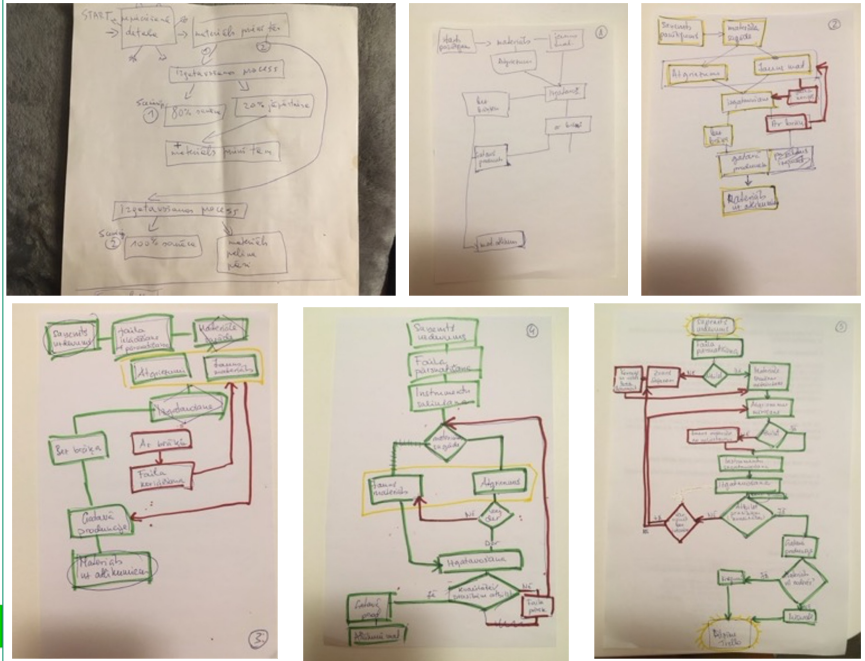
START
Pasaušanas detaļa
materiāls pieder fēr
①
②
Izgatavošanas process
Fāzes
①
80% sagatave
20% pārskata
+
materiāls pieder fēr
Izgatavošanas process
②
100% sagatave
materiāls aukli pieder

①
Detaļ pasūtījums
materiāls
Jauns dizai.
Algoritmu
Izgatavo
Bez brāķa
Ar brāķi
Gatavā produkcija
Izmaksāšana

②
Pasūtīts pasūtījums
materiāls sagāde
Algoritmu
Jauns mod
Izgatavošana
Bez brāķa
Ar brāķi
Gatavā produkcija
Materiāls uz atkārtoti

③
Pasūtīts detaļas
Faila apstrāde un pārbaudīšana
Materiāls sagāde
Algoritmu
Jauns modelēšana
Izgatavošana
Bez brāķa
Ar brāķi
Faila koriģēšana
Gatavā produkcija
Materiāls uz atkārtoti

④
Pasūtīts detaļas
Faila pārbaudīšana
Instrumentu sakārtošana
materiāls sagāde
Jauns modelēšana
Algoritmi
Nē
Jā
Izgatavošana
Jā
Nē
Gatavā prod.
Atkārtoti mod
Faila pārb.

⑤
Pasūtīts pasūtījums
Faila pārbaudīšana
Nē
Jā
Nē
Jā
Nē
Jā
Gatavā produkcija
Jā
Nē
Beigas
Izmaksāt